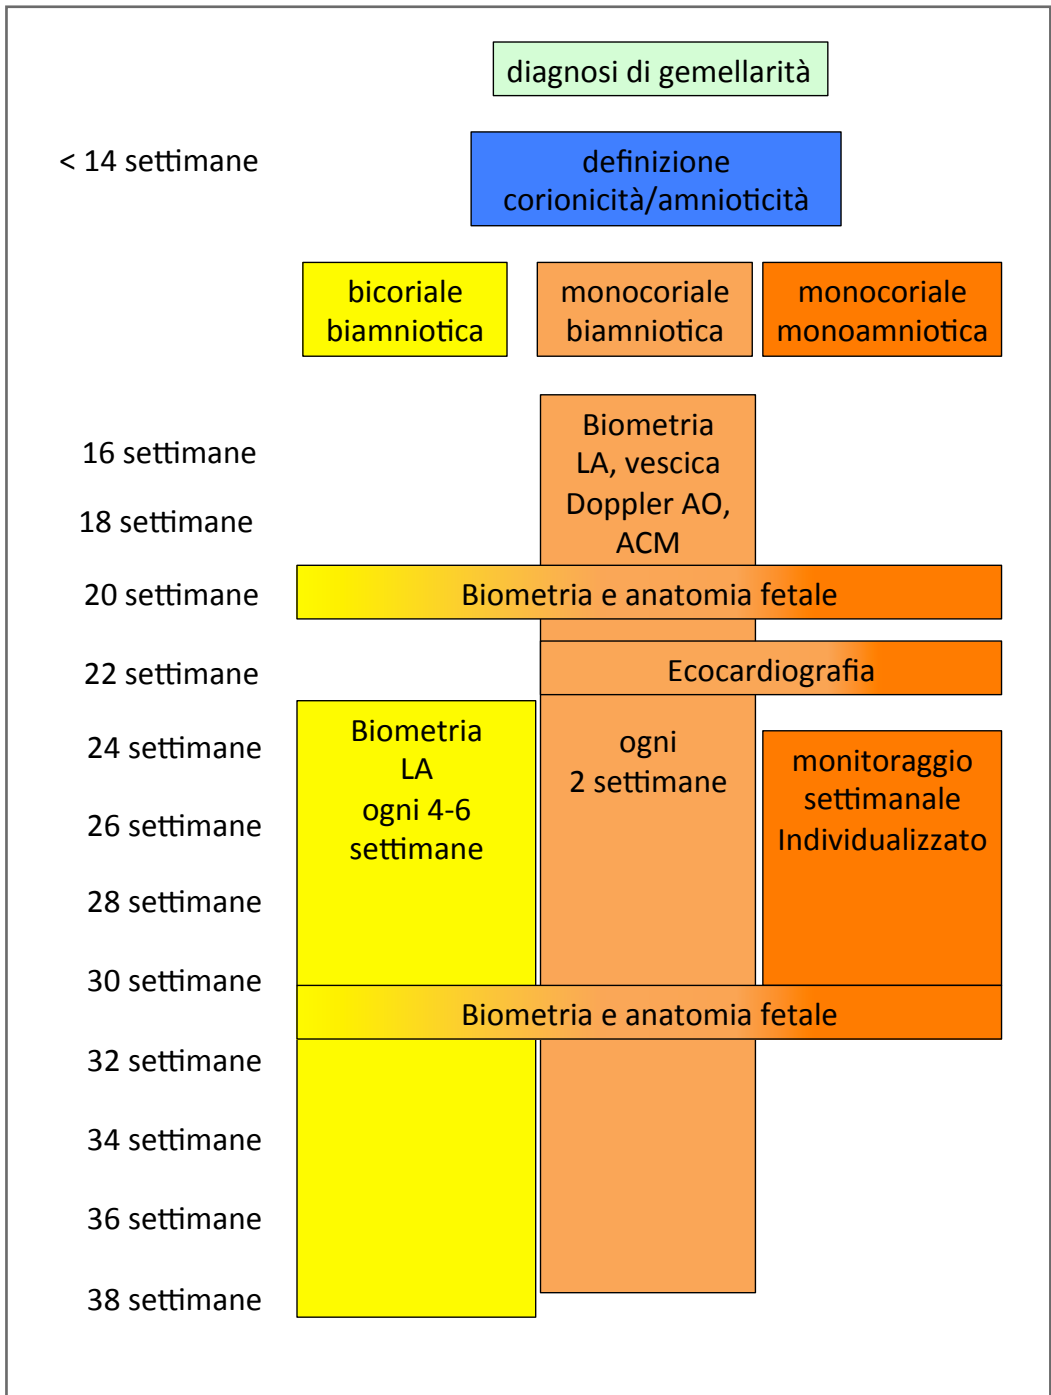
diagnosi di gemellarità

< 14 settimane

definizione corionicità/amnioticità

bicoriale biamniotica

monocoriale biamniotica

monocoriale monoamniotica

16 settimane

18 settimane

Biometria LA, vescica Doppler AO, ACM

20 settimane

Biometria e anatomia fetale

22 settimane

Ecocardiografia

24 settimane

26 settimane

28 settimane

Biometria LA ogni 4-6 settimane

ogni 2 settimane

monitoraggio settimanale Individualizzato

30 settimane

Biometria e anatomia fetale

32 settimane

34 settimane

36 settimane

38 settimane